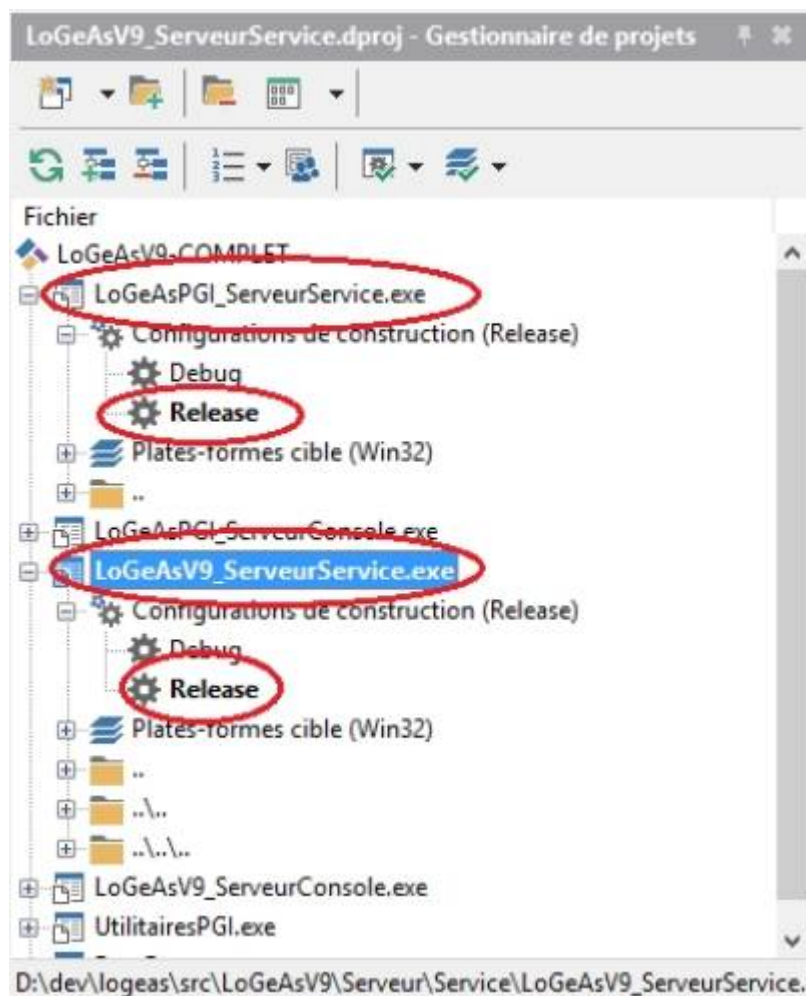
LoGeAsV9_ServeurService.dproj - Gestionnaire de projets

Fichier
LoGeAsV9-COMPLET
LoGeAsPGI_ServeurService.exe
Configurations de construction (Release)
Debug
Release
Plates-formes cible (Win32)
..
LoGeAsPGI_ServeurConsole.exe
LoGeAsV9_ServeurService.exe
Configurations de construction (Release)
Debug
Release
Plates-formes cible (Win32)
..
..\..
..\..\..
LoGeAsV9_ServeurConsole.exe
UtilitairesPGI.exe
D:\dev\logeas\src\LoGeAsV9\Serveur\Service\LoGeAsV9_ServeurService.